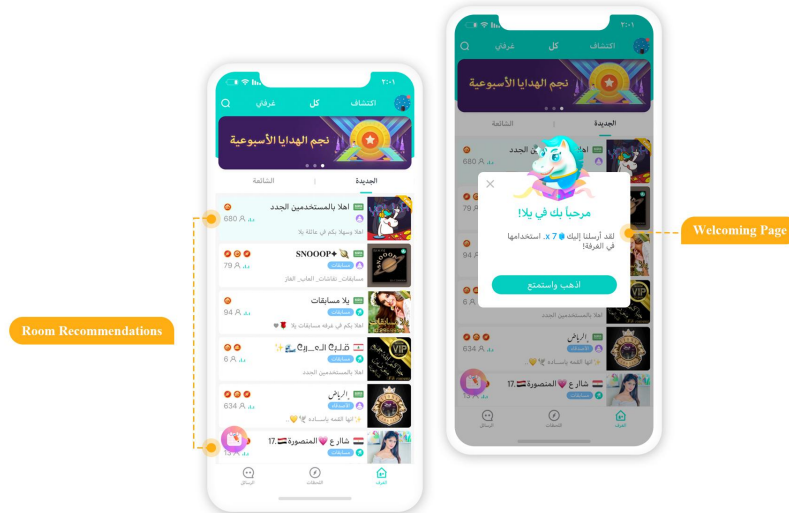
٢:٠١
اكتشاف
كل
غرفتي
نجم الهدايا الأسبوعية
الجديدة
الشائعة
اهلا بالمستخدمين الجدد
680
اهلا وسهلا بكم في عائلة يلا
SNOOOP
79
مسابقات، نقاشات، العاب، ألغاز
يلا مسابقات
94
اهلا بكم في غرفه مسابقات يلا
6
اهلا بالمستخدمين الجدد
الرياض
634
انها القمة باسساده
شارع المنصورة 17.
الغرف
اللحظات
الرسائل

Room Recommendations

٢:٠١
اكتشاف
كل
غرفتي
نجم الهدايا الأسبوعية
الجديدة
الشائعة
680
مرحباً بك في يلا!
لقد أرسلنا إليك 7 x. استخدامها في الغرفة!
اذهب واستمتع
6
اهلا بالمستخدمين الجدد
الرياض
634
انها القمة باسساده
شارع المنصورة 17.
الغرف
اللحظات
الرسائل

Welcoming Page